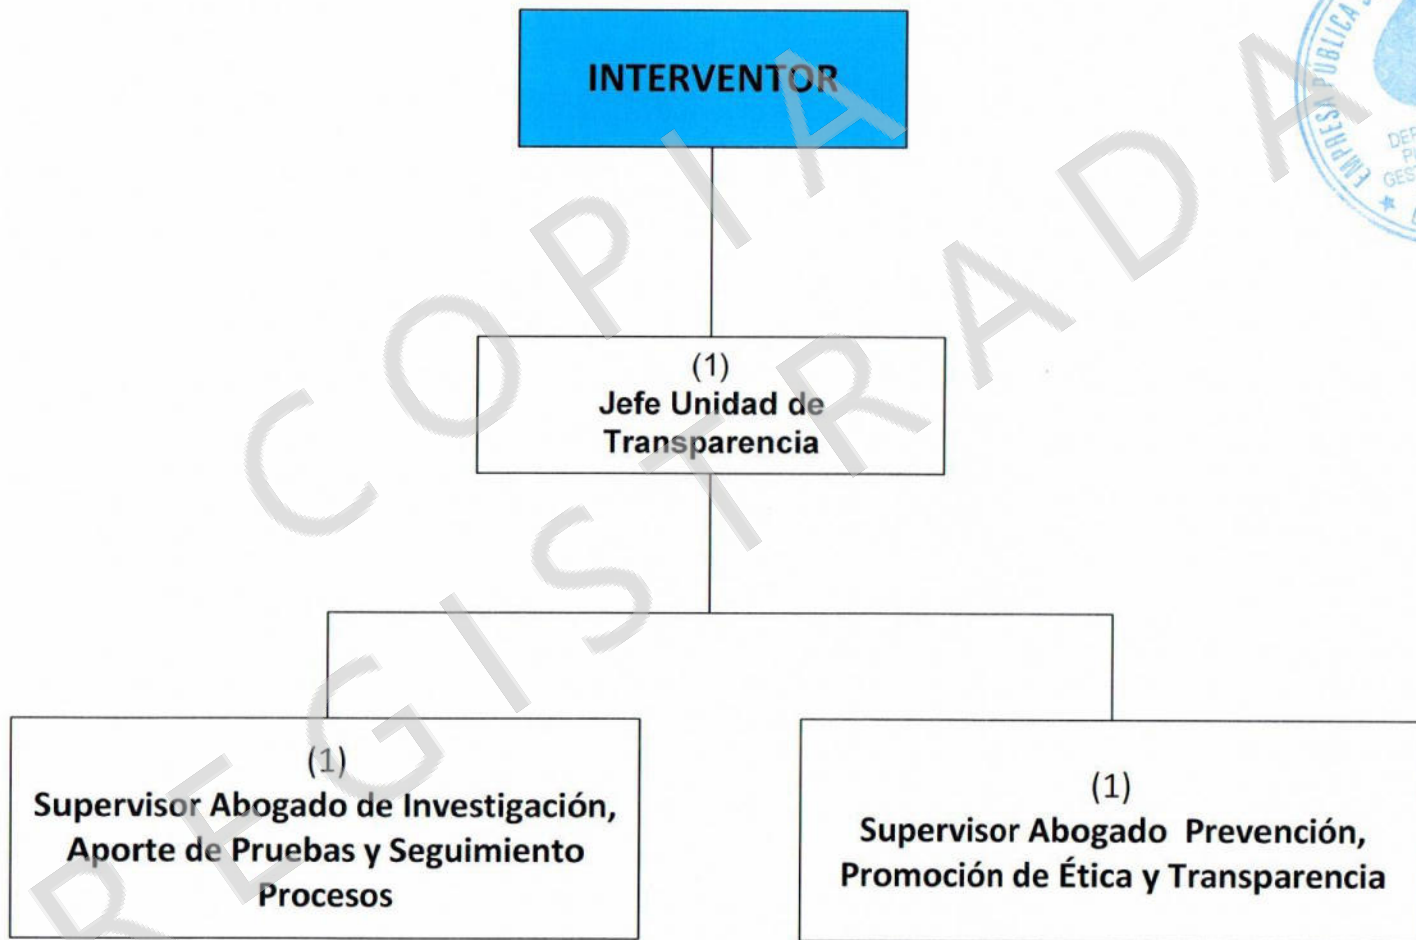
INTERVENTOR

(1)
Jefe Unidad de Transparencia

(1)
Supervisor Abogado de Investigación, Aporte de Pruebas y Seguimiento Procesos

(1)
Supervisor Abogado Prevención, Promoción de Ética y Transparencia

COPIA REGISTRADA

EMPRESA PUBLICA
DEP
P
GES